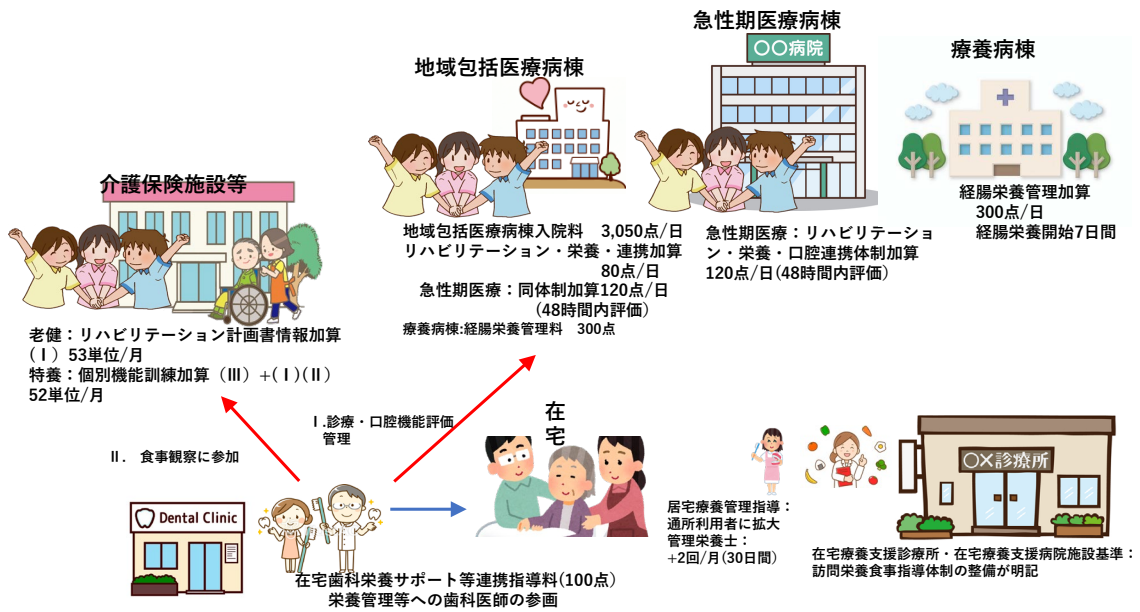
急性期医療病棟

〇〇病院

療養病棟

地域包括医療病棟

介護保険施設等

地域包括医療病棟入院料　3,050点/日
リハビリテーション・栄養・連携加算
80点/日
急性期医療：同体制加算120点/日
（48時間内評価）

療養病棟:経腸栄養管理料　300点

急性期医療：リハビリテーション・栄養・口腔連携体制加算
120点/日（48時間内評価）

経腸栄養管理加算
300点/日
経腸栄養開始7日間

老健：リハビリテーション計画書情報加算（Ⅰ）53単位/月
特養：個別機能訓練加算（Ⅲ）+(Ⅰ)(Ⅱ)
52単位/月

Ⅰ.診療・口腔機能評価
管理

Ⅱ.　食事観察に参加

在宅

Dental Clinic

在宅歯科栄養サポート等連携指導料(100点）
栄養管理等への歯科医師の参画

居宅療養管理指導：
通所利用者に拡大
管理栄養士：
+2回/月（30日間）

〇×診療所

在宅療養支援診療所・在宅療養支援病院施設基準：
訪問栄養食事指導体制の整備が明記